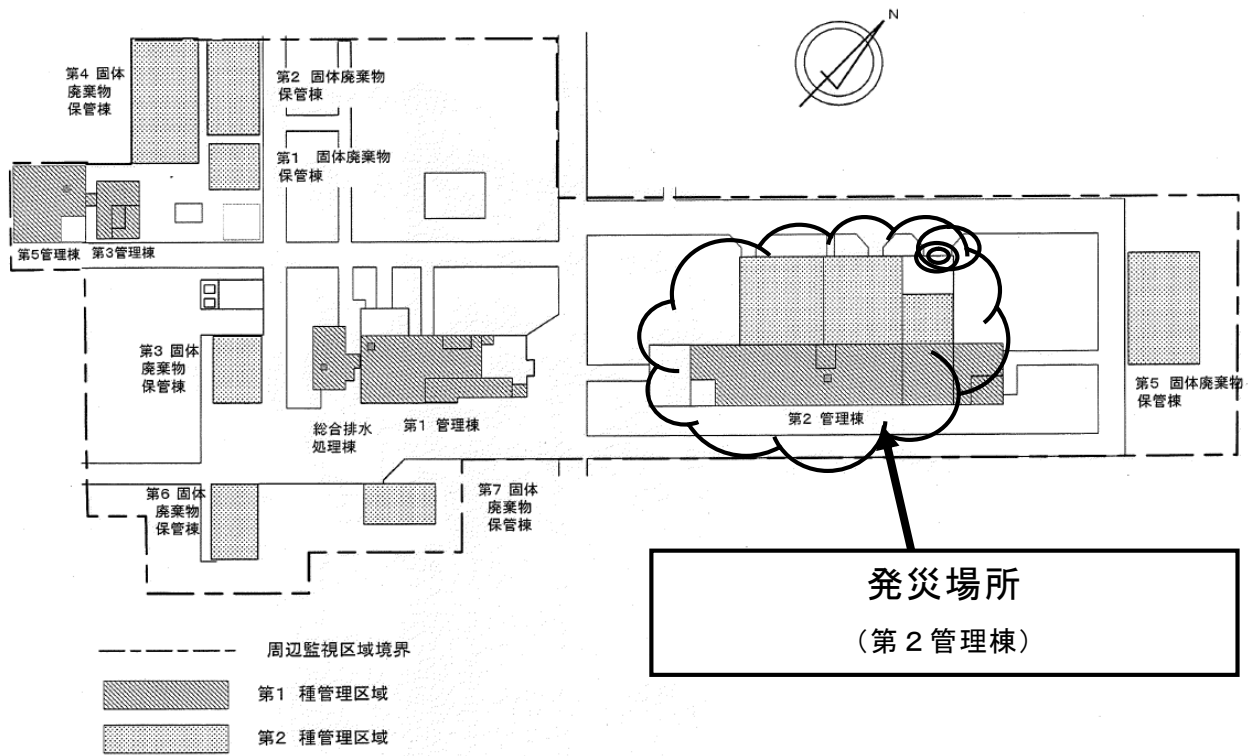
N

第4 固体廃棄物保管棟

第2 固体廃棄物保管棟

第1 固体廃棄物保管棟

第5管理棟

第3管理棟

第3 固体廃棄物保管棟

総合排水処理棟

第1 管理棟

第2 管理棟

第5 固体廃棄物保管棟

第6 固体廃棄物保管棟

第7 固体廃棄物保管棟

発災場所
（第２管理棟）

周辺監視区域境界

第1 種管理区域

第2 種管理区域